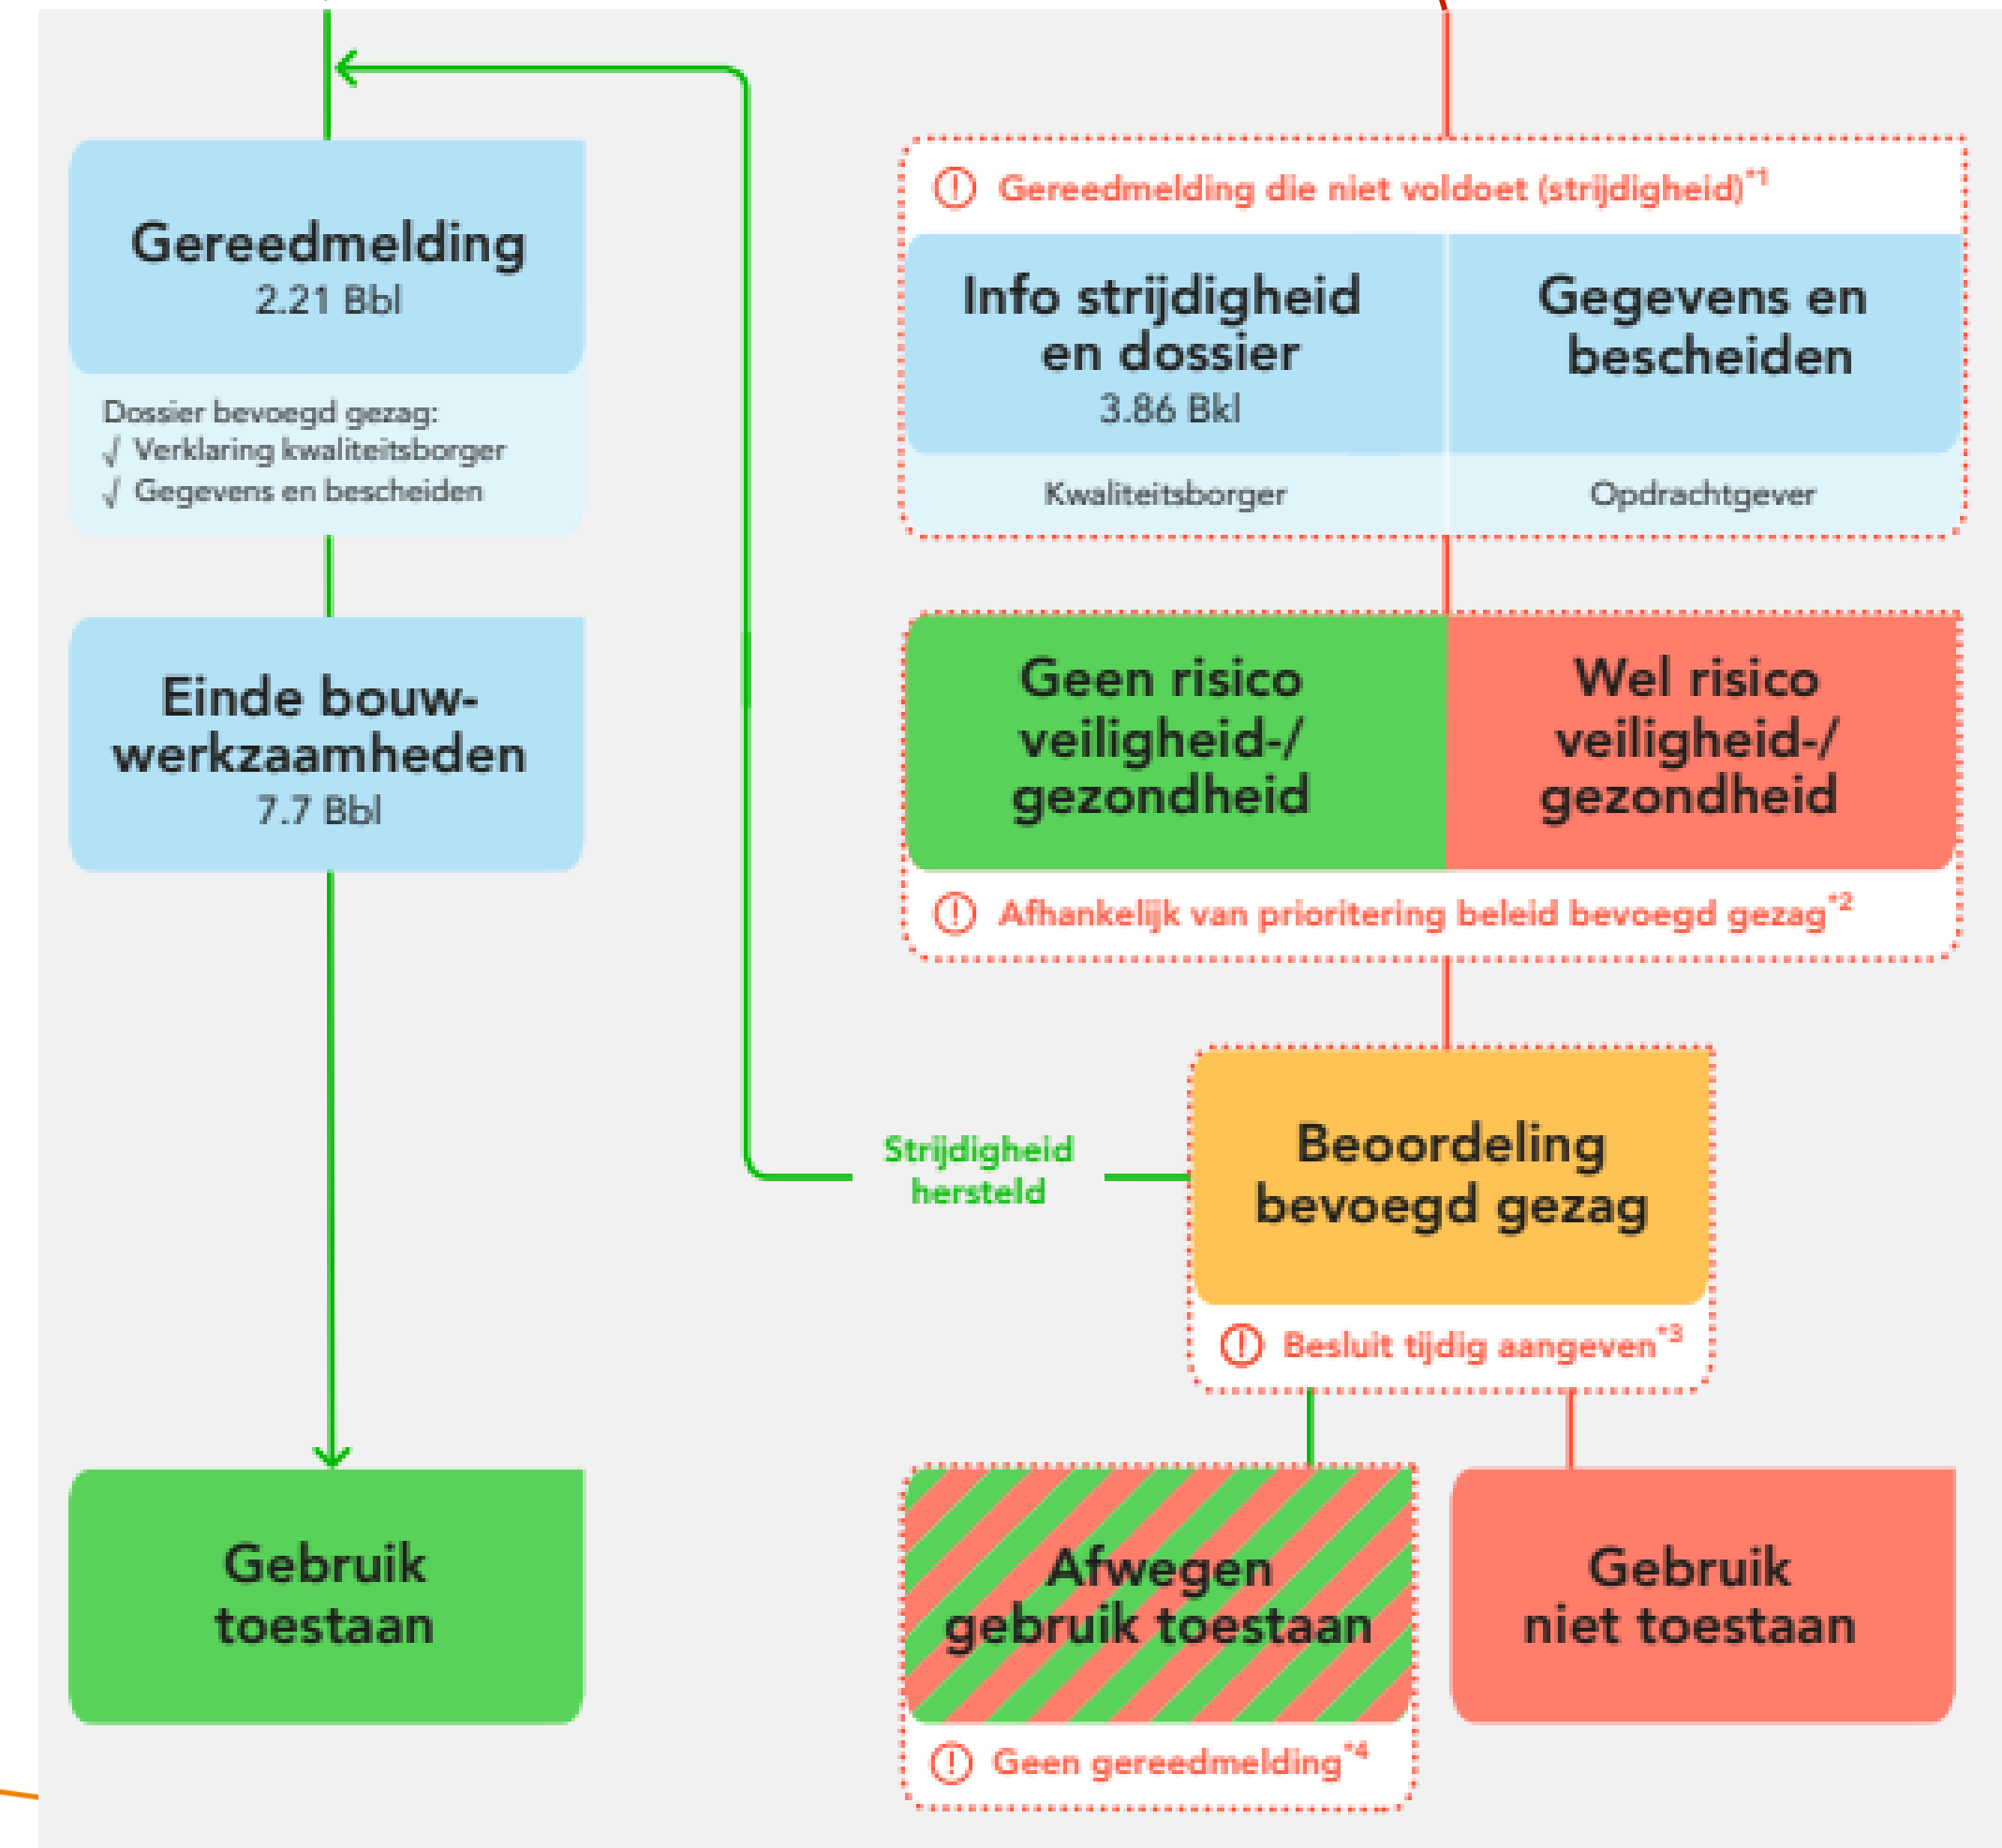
Gereedmelding
2.21 Bbl

Dossier bevoegd gezag:
√ Verklaring kwaliteitsborger
√ Gegevens en bescheiden

Einde bouwwerkzaamheden
7.7 Bbl

Gebruik toestaan

① Gereedmelding die niet voldoet (strijdigheid)$^{*1}$

Info strijdigheid en dossier
3.86 Bkl

Kwaliteitsborger

Gegevens en bescheiden

Opdrachtgever

Geen risico veiligheid-/ gezondheid

Wel risico veiligheid-/ gezondheid

① Afhankelijk van prioritering beleid bevoegd gezag$^{*2}$

Strijdigheid hersteld

Beoordeling bevoegd gezag

① Besluit tijdig aangeven$^{*3}$

Afwegen gebruik toestaan

① Geen gereedmelding$^{*4}$

Gebruik niet toestaan